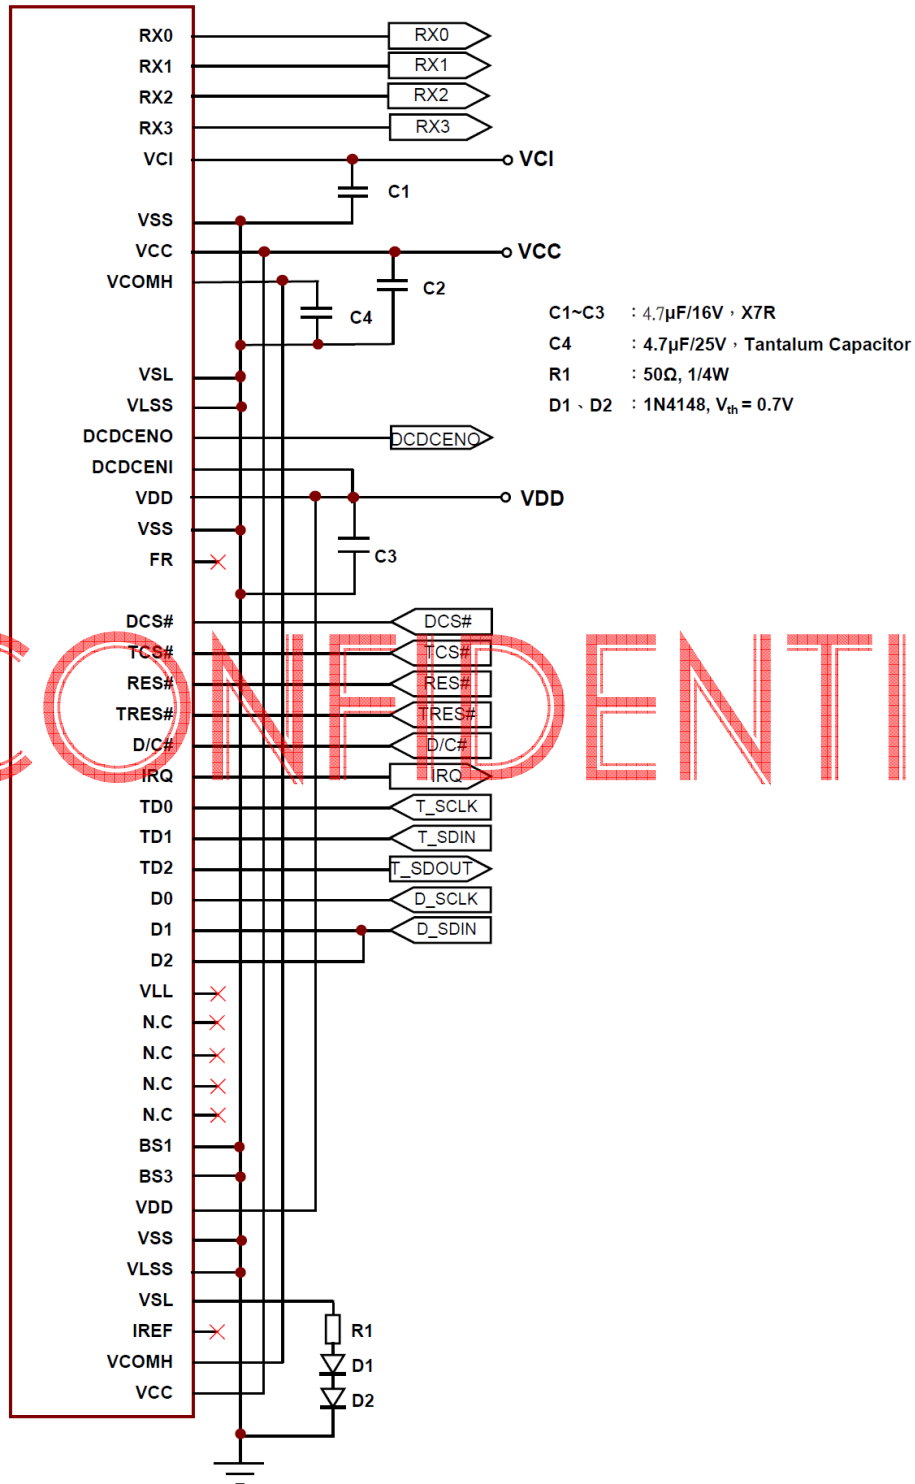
RX0
RX1
RX2
RX3
VCI
VSS
VCC
VCOMH
VSL
VLSS
DCDCENO
DCDCENI
VDD
VSS
FR
DCS#
TCS#
RES#
TRES#
D/C#
IRQ
TD0
TD1
TD2
D0
D1
D2
VLL
N.C
N.C
N.C
N.C
BS1
BS3
VDD
VSS
VLSS
VSL
IREF
VCOMH
VCC

RX0
RX1
RX2
RX3
VCI
C1
VCC
C2
C4
DCDCENO
VDD
C3
DCS#
TCS#
RES#
TRES#
D/C#
IRQ
T_SCLK
T_SDIN
T_SDOUT
D_SCLK
D_SDIN
R1
D1
D2

C1~C3 : 4.7μF/16V，X7R
C4 : 4.7μF/25V，Tantalum Capacitor
R1 : 50Ω, 1/4W
D1、D2 : 1N4148, $V_{th}$ = 0.7V

CONFIDENTI